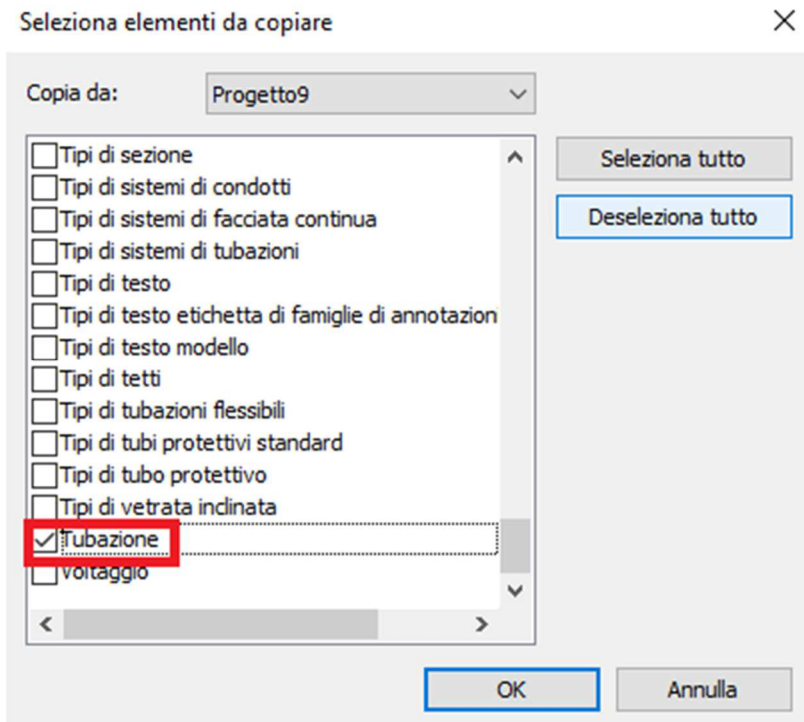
Seleziona elementi da copiare

Copia da: Progetto9

Tipi di sezione
Tipi di sistemi di condotti
Tipi di sistemi di facciata continua
Tipi di sistemi di tubazioni
Tipi di testo
Tipi di testo etichetta di famiglie di annotazion
Tipi di testo modello
Tipi di tetti
Tipi di tubazioni flessibili
Tipi di tubi protettivi standard
Tipi di tubo protettivo
Tipi di vetrata inclinata
Tubazione
Voltaggio

Seleziona tutto
Deseleziona tutto

OK
Annulla